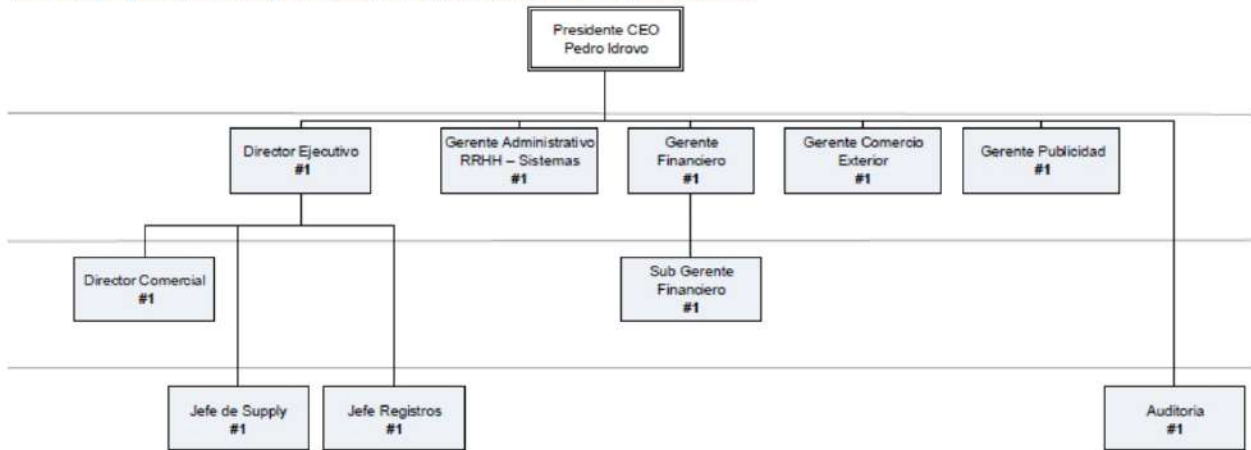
Presidente CEO
Pedro Idrovo

Director Ejecutivo
#1

Gerente Administrativo
RRHH – Sistemas
#1

Gerente
Financiero
#1

Gerente Comercio
Exterior
#1

Gerente Publicidad
#1

Director Comercial
#1

Sub Gerente
Financiero
#1

Jefe de Supply
#1

Jefe Registros
#1

Auditoria
#1